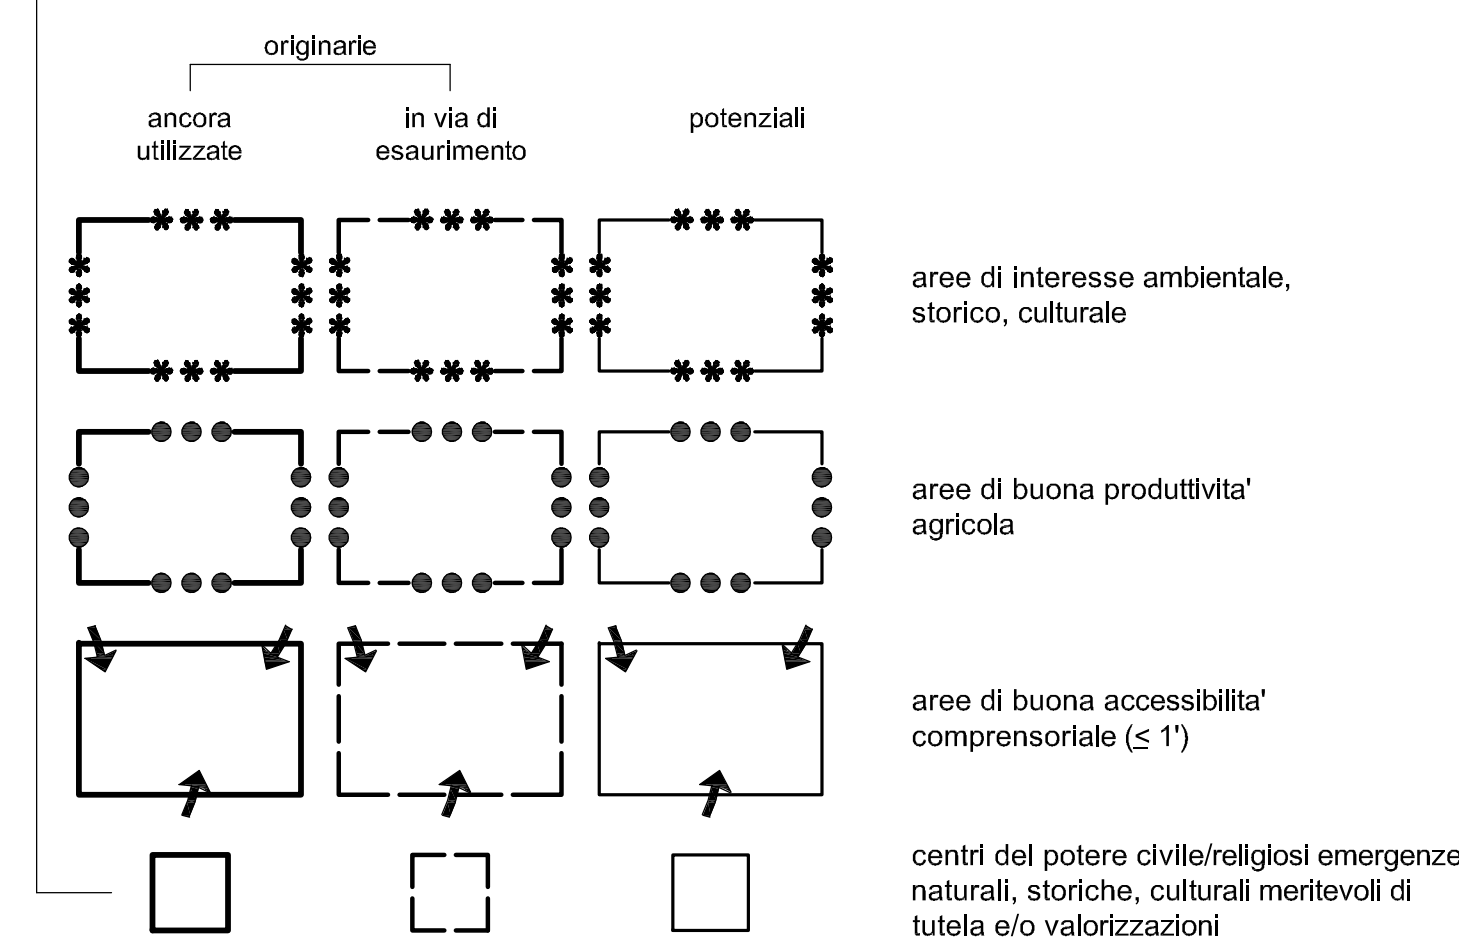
originarie

ancora utilizzate

in via di esaurimento

potenziali

aree di interesse ambientale, storico, culturale

aree di buona produttivita' agricola

aree di buona accessibilita' comprensoriale ($\leq$ 1')

centri del potere civile/religiosi emergenze naturali, storiche, culturali meritevoli di tutela e/o valorizzazioni